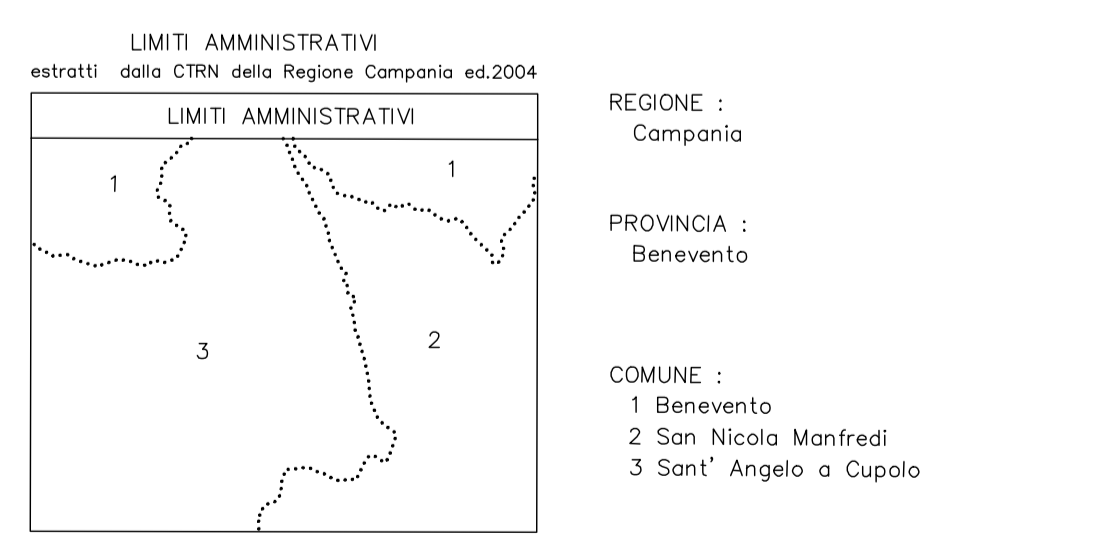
LIMITI AMMINISTRATIVI
estratti dalla CTRN della Regione Campania ed.2004

LIMITI AMMINISTRATIVI

1

1

3

2

REGIONE :
Campania

PROVINCIA :
Benevento

COMUNE :
1 Benevento
2 San Nicola Manfredi
3 Sant' Angelo a Cupolo